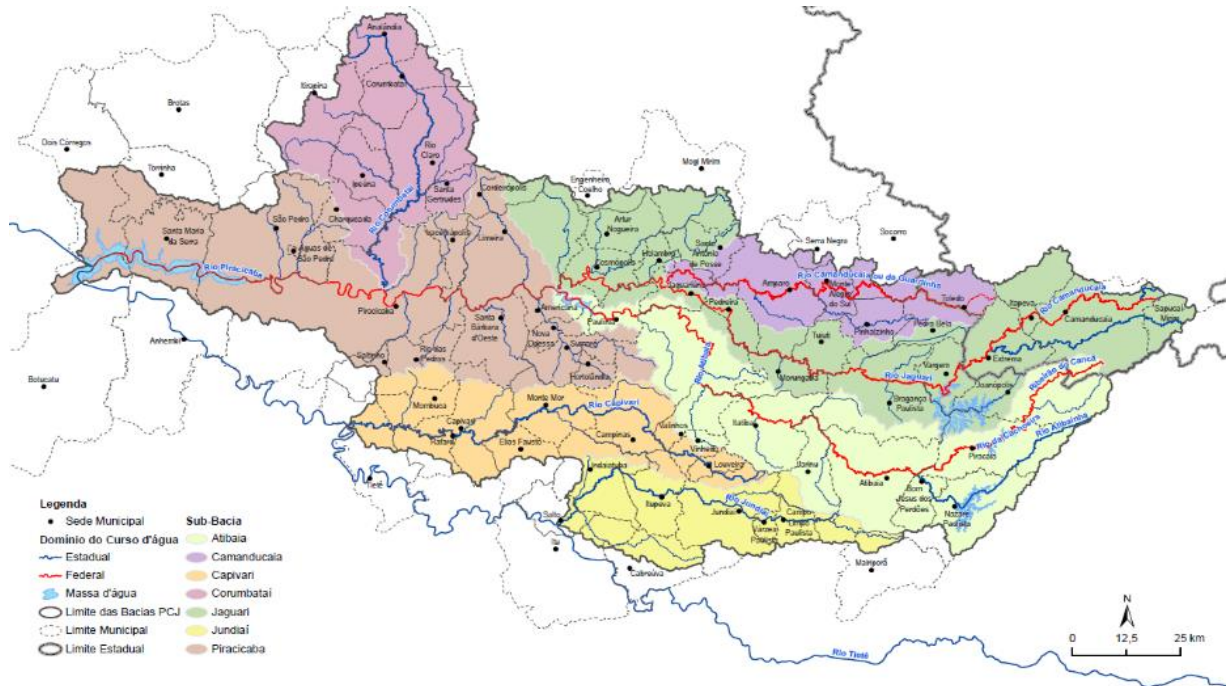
Analândia
Corumbataí
Brotas
Itirapina
Dois Córregos
Torrinha
Rio Claro
Ipeúna
Santa Gertrudes
Charqueada
São Pedro
Santa Maria da Serra
Águas de São Pedro
Iracemápolis
Cordeirópolis
Limeira
Engenheiro Coelho
Mogi Mirim
Artur Nogueira
Holambra
Santo Antônio de Posse
Cosmópolis
Serra Negra
Socorro
Rio Piracicaba
Rio Corumbataí
Rio Camanducaia ou da Guardinha
Amparo
Monte Alegre do Sul
Pinhalzinho
Pedra Bela
Toledo
Itapeva
Rio Camanducaia
Camanducaia
Sapucaí-Mirim
Piracicaba
Santa Bárbara d'Oeste
Americana
Paulínia
Jaguariúna
Pedreira
Tuiuti
Vargem
Extrema
Anhembi
Saltinho
Rio das Pedras
Nova Odessa
Sumaré
Hortolândia
Rio Atibaia
Morungaba
Rio Jaguari
Bragança Paulista
Joanópolis
Ribeirão do Cancã
Botucatu
Mombuca
Capivari
Rafard
Monte Mor
Rio Capivari
Elias Fausto
Campinas
Valinhos
Vinhedo
Louveira
Itatiba
Jarinu
Rio Cachoeira
Rio Atibainha
Piracaia
Atibaia
Bom Jesus dos Perdões
Nazaré Paulista
Tietê
Indaiatuba
Itupeva
Jundiaí
Rio Jundiaí
Várzea Paulista
Campo Limpo Paulista
Salto
Itu
Cabreúva
Mairiporã
Rio Tietê
Legenda
Sede Municipal
Domínio do Curso d'água
Estadual
Federal
Massa d'água
Limite das Bacias PCJ
Limite Municipal
Limite Estadual
Sub-Bacia
Atibaia
Camanducaia
Capivari
Corumbataí
Jaguari
Jundiaí
Piracicaba
N
0
12,5
25 km